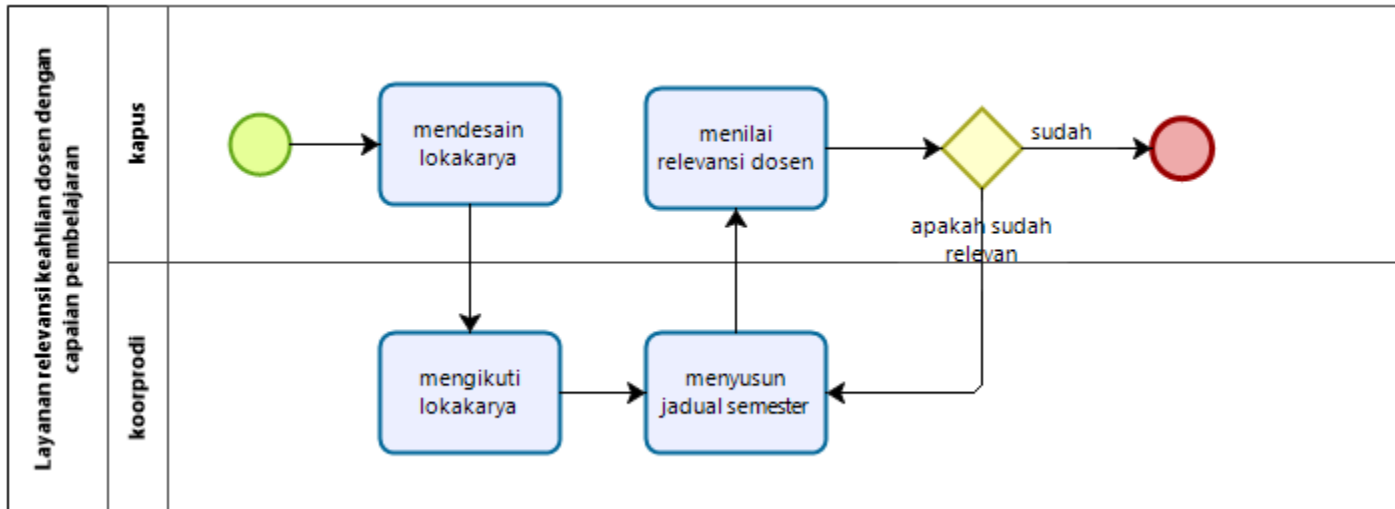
Layanan relevansi keahlian dosen dengan capaian pembelajaran

kapus

mendesain lokakarya

menilai relevansi dosen

sudah

apakah sudah relevan

koorprodi

mengikuti lokakarya

menyusun jadual semester